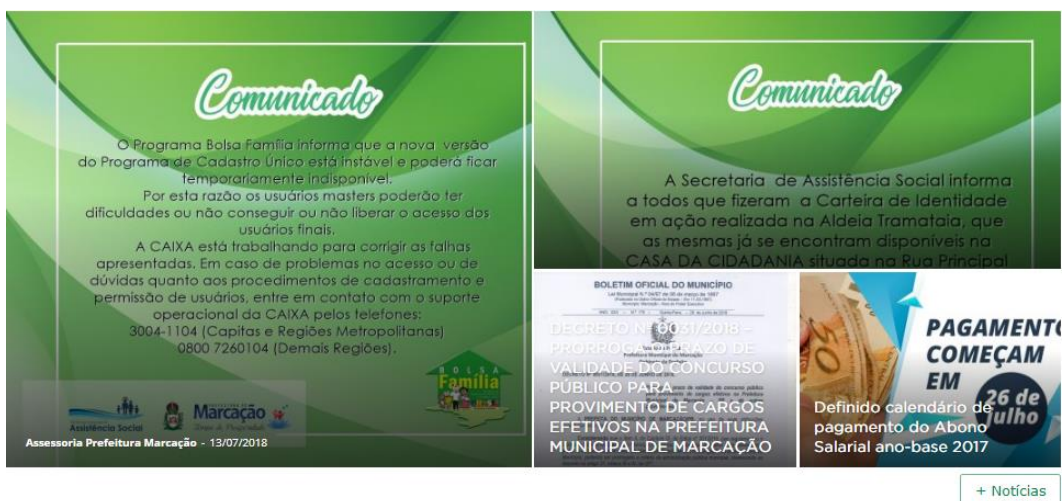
Comunicado

O Programa Bolsa Família informa que a nova versão do Programa de Cadastro Único está instável e poderá ficar temporariamente indisponível.
Por esta razão os usuários masters poderão ter dificuldades ou não conseguir ou não liberar o acesso dos usuários finais.
A CAIXA está trabalhando para corrigir as falhas apresentadas. Em caso de problemas no acesso ou de dúvidas quanto aos procedimentos de cadastramento e permissão de usuários, entre em contato com o suporte operacional da CAIXA pelos telefones:
3004-1104 (Capitais e Regiões Metropolitanas)
0800 7260104 (Demais Regiões).

Bolsa Família

Assistência Social

Marcação

Assessoria Prefeitura Marcação - 13/07/2018

Comunicado

A Secretaria de Assistência Social informa a todos que fizeram a Carteira de Identidade em ação realizada na Aldeia Tramataia, que as mesmas já se encontram disponíveis na CASA DA CIDADANIA situada na Rua Principal

BOLETIM OFICIAL DO MUNICÍPIO

DECRETO Nº 0031/2018 – PRORROGA O PRAZO DE VALIDADE DO CONCURSO PÚBLICO PARA PROVIMENTO DE CARGOS EFETIVOS NA PREFEITURA MUNICIPAL DE MARCAÇÃO

PAGAMENTO COMEÇAM EM 26 de julho

Definido calendário de pagamento do Abono Salarial ano-base 2017

+ Notícias